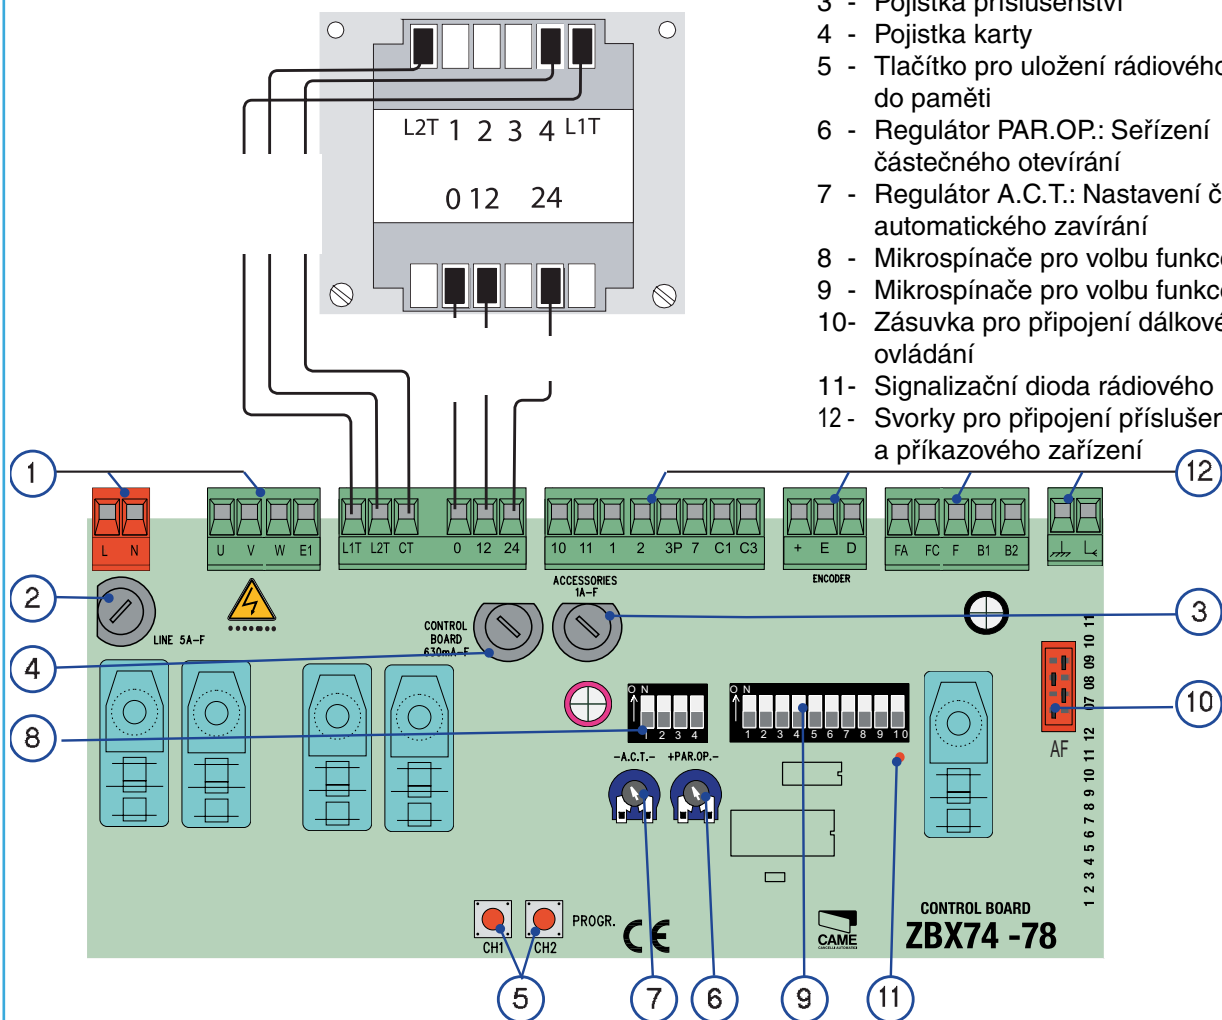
3 - Pojistka příslušenství
4 - Pojistka karty
5 - Tlačítko pro uložení rádiového
do paměti
6 - Regulátor PAR.OP.: Seřízení
částečného otevírání
7 - Regulátor A.C.T.: Nastavení č
automatického zavírání
8 - Mikrospínače pro volbu funkc
9 - Mikrospínače pro volbu funkc
10- Zásuvka pro připojení dálkové
ovládání
11- Signalizační dioda rádiového
12 - Svorky pro připojení příslušen
a příkazového zařízení

L2T 1 2 3 4 L1T
0 12 24

1
2
3
4
5
6
7
8
9
10
11
12

L N
U V W E1
L1T L2T CT
0 12 24
10 11 1 2 3P 7 C1 C3
ACCESSORIES 1A-F
+ E D
ENCODER
FA FC F B1 B2
LINE 5A-F
CONTROL BOARD 630mA-F
ON 1 2 3 4
ON 1 2 3 4 5 6 7 8 9 10
-A.C.T.- +PAR.OP.-
07 08 09 10 11
AF
1 2 3 4 5 6 7 8 9 10 11 12
CH1 CH2 PROGR.
CE
CAME
CONTROL BOARD
ZBX74 -78